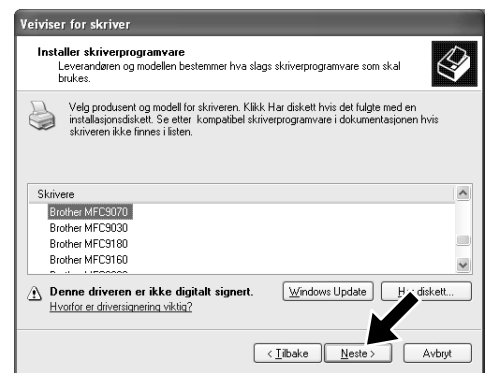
Veiviser for skriver

Installer skriverprogramvare
Leverandøren og modellen bestemmer hva slags skriverprogramvare som skal brukes.

Velg produsent og modell for skriveren. Klikk Har diskett hvis det fulgte med en installasjonsdiskett. Se etter kompatibel skriverprogramvare i dokumentasjonen hvis skriveren ikke finnes i listen.

Skrivere
Brother MFC9070
Brother MFC9030
Brother MFC9180
Brother MFC9160
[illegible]

Denne driveren er ikke digitalt signert.
Hvorfor er driversignering viktig?

Windows Update
H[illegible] diskett...

< Tilbake
Neste >
Avbryt